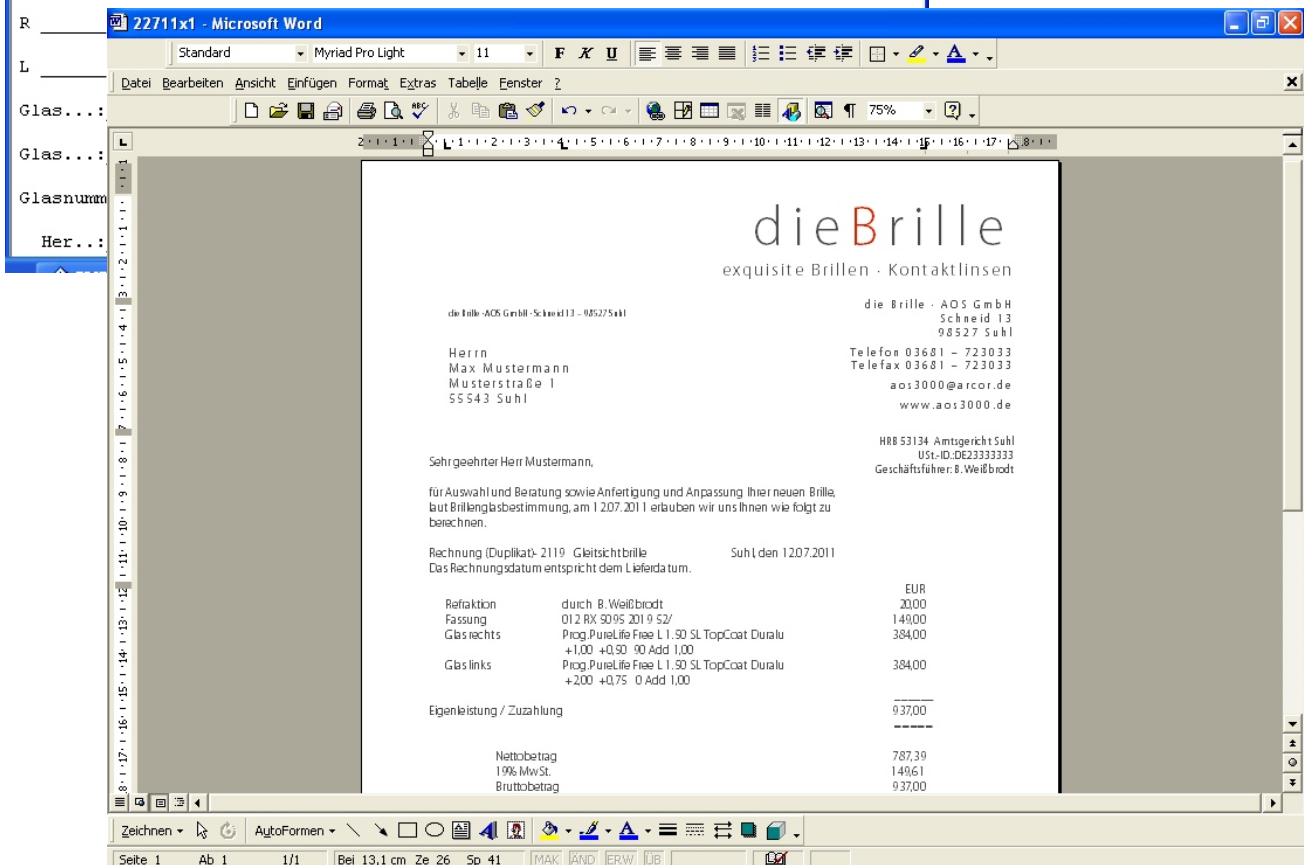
R ______
L ______
Glas...:
Glas...:
Glasnumm
Her..:

22711x1 - Microsoft Word

Standard | Myriad Pro Light | 11 | F K U

Datei Bearbeiten Ansicht Einfügen Format Extras Tabelle Fenster ?

75%

dieBrille
exquisite Brillen · Kontaktlinsen

die Brille · AOS GmbH · Schneid 13 · 98527 Suhl

die Brille · AOS GmbH
Schneid 13
98527 Suhl

Telefon 03681 – 723033
Telefax 03681 – 723033
aos3000@arcor.de
www.aos3000.de

HRB 53134 Amtsgericht Suhl
USt.-ID.:DE23333333
Geschäftsführer: B. Weißbrodt

Herrn
Max Mustermann
Musterstraße 1
55543 Suhl

Sehr geehrter Herr Mustermann,

für Auswahl und Beratung sowie Anfertigung und Anpassung Ihrer neuen Brille, laut Brillenglasbestimmung, am 12.07.2011 erlauben wir uns Ihnen wie folgt zu berechnen.

Rechnung (Duplikat)- 2119 Gleitsichtbrille Suhl, den 12.07.2011
Das Rechnungsdatum entspricht dem Lieferdatum.

| | | EUR |
|---|---|---|
| Refraktion | durch B. Weißbrodt | 20,00 |
| Fassung | 012 RX 5095 2019 52/ | 149,00 |
| Glas rechts | Prog.PureLife Free L 1.50 SL TopCoat Duralu +1,00 +0,50 90 Add 1,00 | 384,00 |
| Glas links | Prog.PureLife Free L 1.50 SL TopCoat Duralu +2,00 +0,75 0 Add 1,00 | 384,00 |

Eigenleistung / Zuzahlung 937,00

Nettobetrag 787,39
19% MwSt. 149,61
Bruttobetrag 937,00

Zeichnen · AutoFormen ·

Seite 1 Ab 1 1/1 Bei 13,1 cm Ze 26 Sp 41 MAK ÄND ERW ÜB